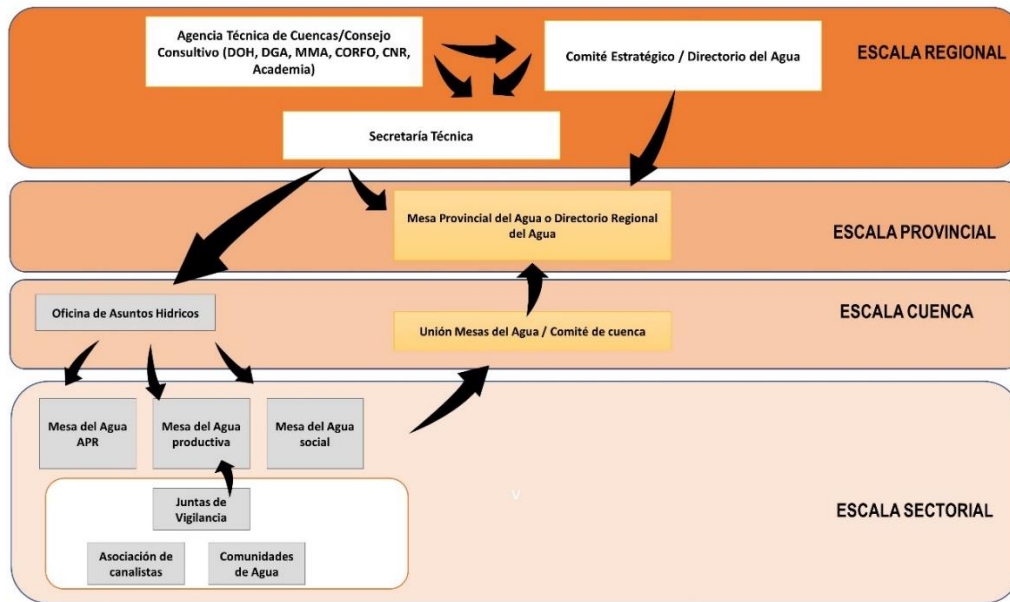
Agencia Técnica de Cuencas/Consejo Consultivo (DOH, DGA, MMA, CORFO, CNR, Academia)

Comité Estratégico / Directorio del Agua

ESCALA REGIONAL

Secretaría Técnica

Mesa Provincial del Agua o Directorio Regional del Agua

ESCALA PROVINCIAL

Oficina de Asuntos Hidricos

Unión Mesas del Agua / Comité de cuenca

ESCALA CUENCA

Mesa del Agua APR

Mesa del Agua productiva

Mesa del Agua social

Juntas de Vigilancia

Asociación de canalistas

Comunidades de Agua

ESCALA SECTORIAL